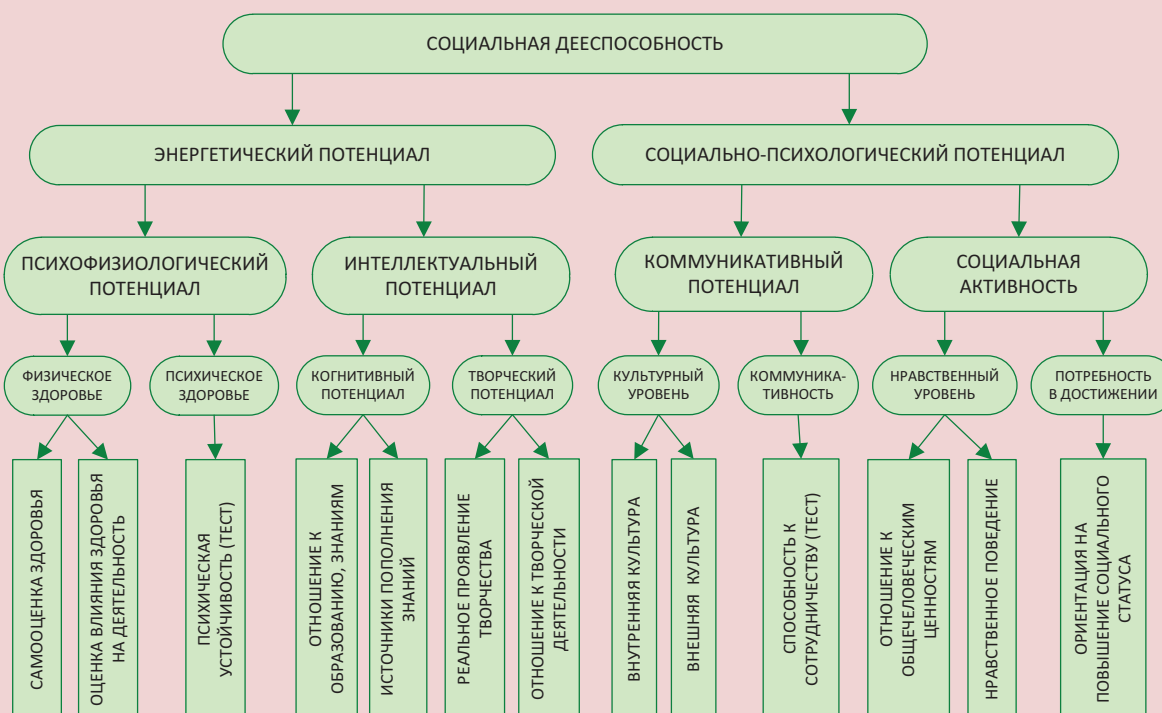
СОЦИАЛЬНАЯ ДЕЕСПОСОБНОСТЬ

ЭНЕРГЕТИЧЕСКИЙ ПОТЕНЦИАЛ

СОЦИАЛЬНО-ПСИХОЛОГИЧЕСКИЙ ПОТЕНЦИАЛ

ПСИХОФИЗИОЛОГИЧЕСКИЙ ПОТЕНЦИАЛ

ИНТЕЛЛЕКТУАЛЬНЫЙ ПОТЕНЦИАЛ

КОММУНИКАТИВНЫЙ ПОТЕНЦИАЛ

СОЦИАЛЬНАЯ АКТИВНОСТЬ

ФИЗИЧЕСКОЕ ЗДОРОВЬЕ

ПСИХИЧЕСКОЕ ЗДОРОВЬЕ

КОГНИТИВНЫЙ ПОТЕНЦИАЛ

ТВОРЧЕСКИЙ ПОТЕНЦИАЛ

КУЛЬТУРНЫЙ УРОВЕНЬ

КОММУНИКА-ТИВНОСТЬ

НРАВСТВЕННЫЙ УРОВЕНЬ

ПОТРЕБНОСТЬ В ДОСТИЖЕНИИ

САМООЦЕНКА ЗДОРОВЬЯ

ОЦЕНКА ВЛИЯНИЯ ЗДОРОВЬЯ НА ДЕЯТЕЛЬНОСТЬ

ПСИХИЧЕСКАЯ УСТОЙЧИВОСТЬ (ТЕСТ)

ОТНОШЕНИЕ К ОБРАЗОВАНИЮ, ЗНАНИЯМ

ИСТОЧНИКИ ПОПОЛНЕНИЯ ЗНАНИЙ

РЕАЛЬНОЕ ПРОЯВЛЕНИЕ ТВОРЧЕСТВА

ОТНОШЕНИЕ К ТВОРЧЕСКОЙ ДЕЯТЕЛЬНОСТИ

ВНУТРЕННЯЯ КУЛЬТУРА

ВНЕШНЯЯ КУЛЬТУРА

СПОСОБНОСТЬ К СОТРУДНИЧЕСТВУ (ТЕСТ)

ОТНОШЕНИЕ К ОБЩЕЧЕЛОВЕЧЕСКИМ ЦЕННОСТЯМ

НРАВСТВЕННОЕ ПОВЕДЕНИЕ

ОРИЕНТАЦИЯ НА ПОВЫШЕНИЕ СОЦИАЛЬНОГО СТАТУСА